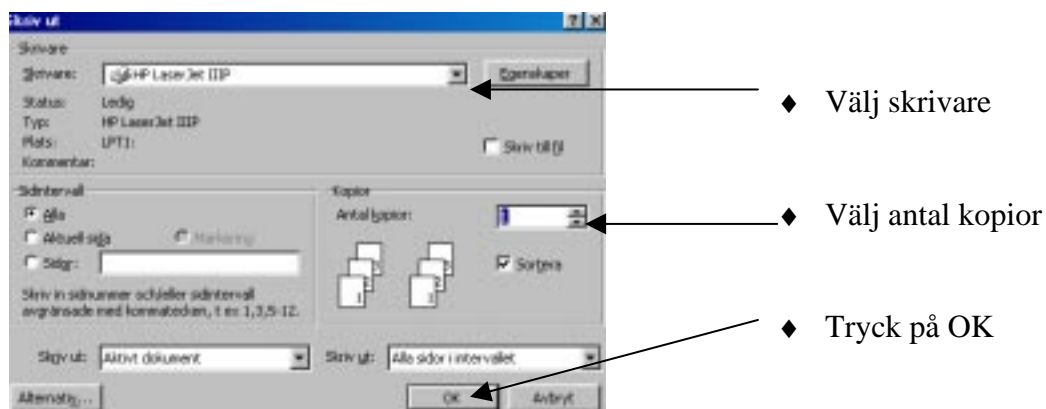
Skriv ut

Skrivare

Skrivare: HP LaserJet IIIP

Egenskaper

Status: Ledig

Typ: HP LaserJet IIIP

Plats: LPT1:

Kommentar:

Skriv till fil

Sidintervall

Alla

Aktuell sida

Markering

Sidor:

Skriv in sidnummer och/eller sidintervall avgränsade med kommatecken, t ex 1,3,5-12.

Kopior

Antal kopior: 1

Sortera

Skriv ut: Aktivt dokument

Skriv ut: Alla sidor i intervallet

Alternativ...

OK

Avbryt

♦ Välj skrivare

♦ Välj antal kopior

♦ Tryck på OK